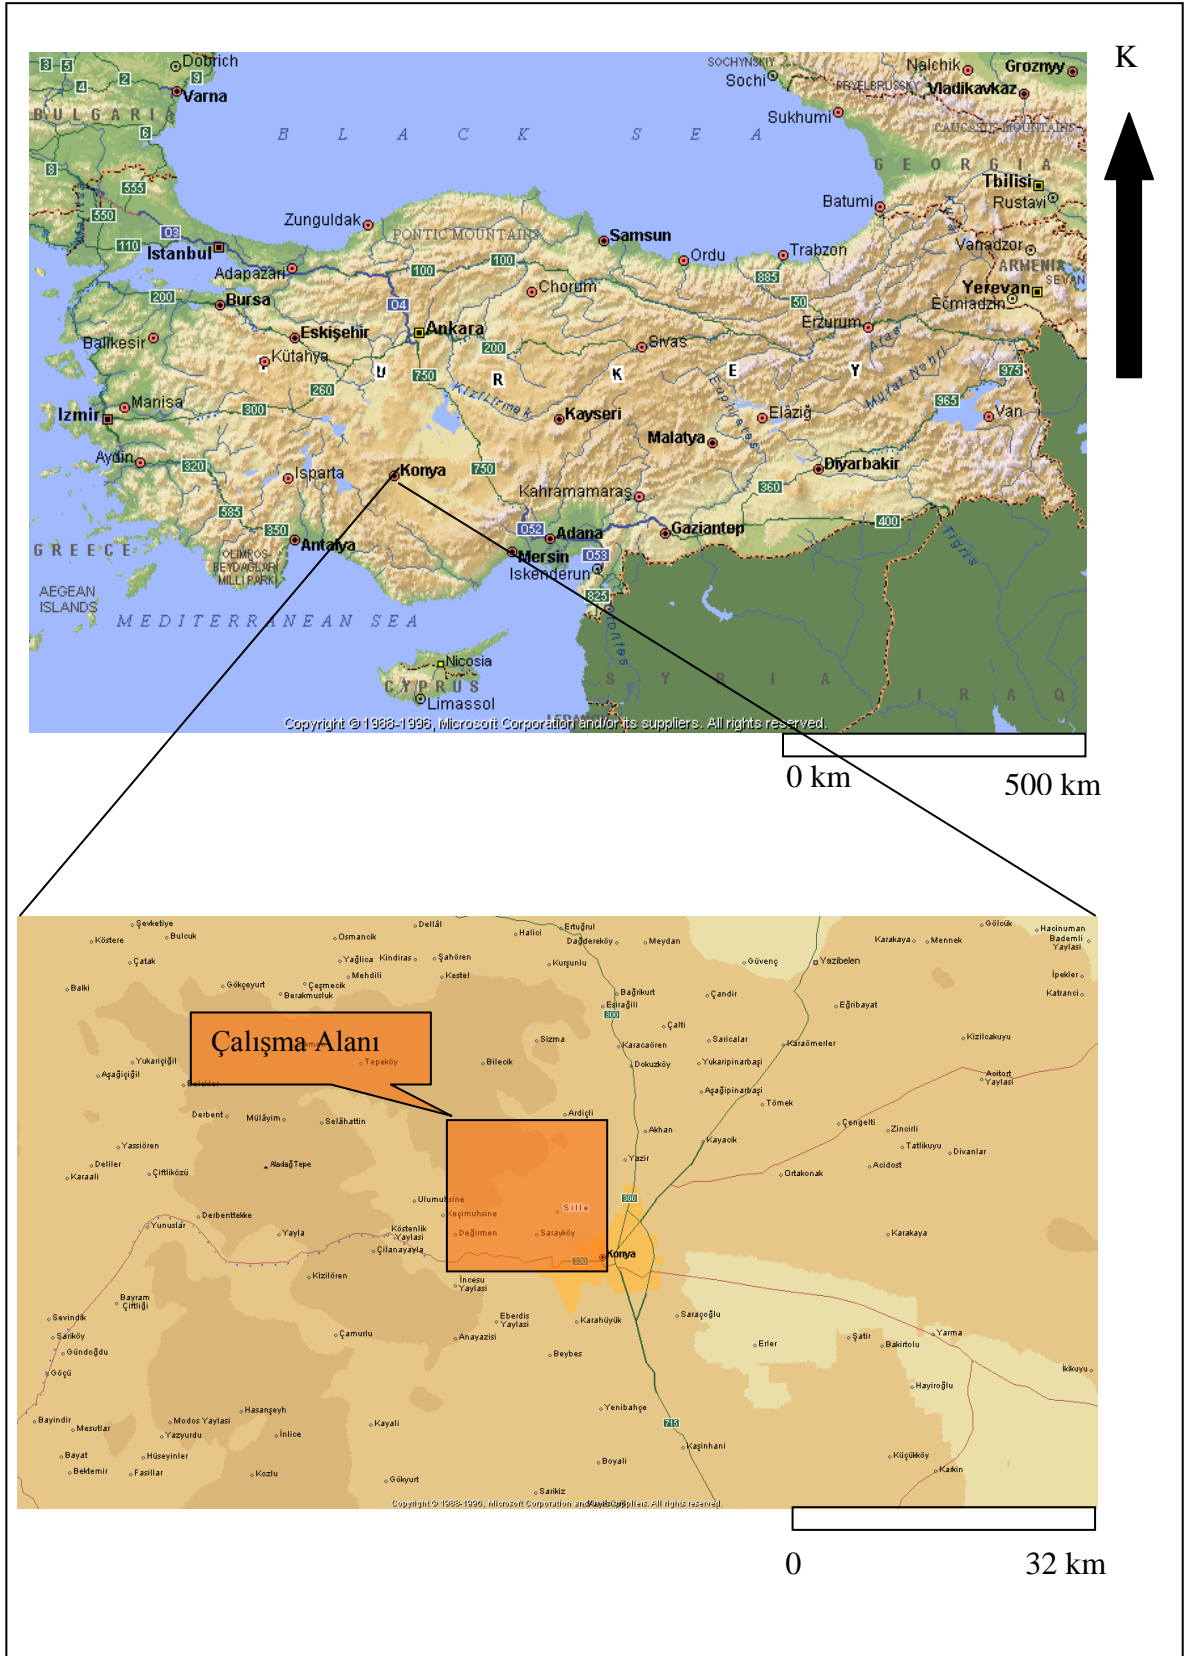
K

Dobrich
Varna
BULGARIA
B L A C K S E A
SOCHYNSKIY
Sochi
Nalchik
Groznyy
Vladikavkaz
Sukhumi
CAUCASUS MOUNTAINS
GEORGIA
Tbilisi
Rustavi
Batumi
Zunguldak
PONTIC MOUNTAINS
Samsun
Ordu
Trabzon
Istanbul
Adapazarı
Chorum
Vanadzor
ARMENIA
Yerevan
Ecmiadzin
SEVAN
Bursa
Ankara
Eskişehir
Kütahya
Balıkesir
Sivas
Erzurum
Izmir
Manisa
Kayseri
Malatya
Elazığ
Van
Aydin
Isparta
Konya
Diyarbakir
Kahramamaraş
Adana
Gaziantep
Antalya
Mersin
Iskenderun
GREECE
AEGEAN ISLANDS
M E D I T E R R A N E A N S E A
Nicosia
CYPRUS
Limassol
S Y R I A
I R A Q
T U R K E Y
Copyright © 1988-1996, Microsoft Corporation and/or its suppliers. All rights reserved.
0 km
500 km

Çalışma Alanı
Şevketiye
Köstere
Bulcuk
Çatak
Balki
Gökçeyurt
Çeşmecik
Berakmusluk
Osmancık
Yağlıca
Kindiras
Mehdili
Şahören
Kestel
Dellâl
Halici
Ertuğrul
Dağdereköy
Meydan
Kurşunlu
Güvenç
Yazıbelen
Karakaya
Mennek
Gölcük
Hacınuman
Bademli Yaylası
İpekler
Katrancı
Bağrıkurt
Eşirağili
Çandır
Eğribayat
Çaltı
Sarıcalar
Karacaören
Karaömerler
Kızılcakuyu
Sızma
Bilecik
Tepeköy
Yukarıçiğil
Aşağıçiğil
Dokuzköy
Yukarıpinarbaşı
Aşağıpinarbaşı
Tömek
Acitort Yaylası
Derbent
Mülâyim
Selâhattin
Ardıçlı
Akhan
Çengelti
Zincirli
Tatlıkuyu
Divanlar
Yassıören
Deliler
Karaali
Çiftliközü
Aladağ Tepe
Kayacık
Yazır
Ortakonak
Acıdost
Ulumuhsine
Keçimuhsine
Sille
Derbenttekke
Yunuslar
Yayla
Köstenlik Yaylası
Çilanayayla
Değirmen
Sarayköy
Konya
Karakaya
Kızılören
İncesu Yaylası
Bayram Çiftliği
Sevindik
Sarıköy
Gündoğdu
Göçü
Eberdis Yaylası
Karahüyük
Saraçoğlu
Çamurlu
Anayazısı
Beybes
Erler
Şatır
Bakırtolu
Yarma
İkikuyu
Hayıroğlu
Bayındır
Mesutlar
Modos Yaylası
Yazyurdu
Hasanşeyh
İnlice
Kayalı
Yenibahçe
Kaşinhani
Bayat
Hüseyinler
Bektemir
Fasıllar
Kozlu
Gökyurt
Boyalı
Küçükköy
Kaşon
Sarıkiz
Copyright © 1988-1996, Microsoft Corporation and/or its suppliers. All rights reserved.
0
32 km